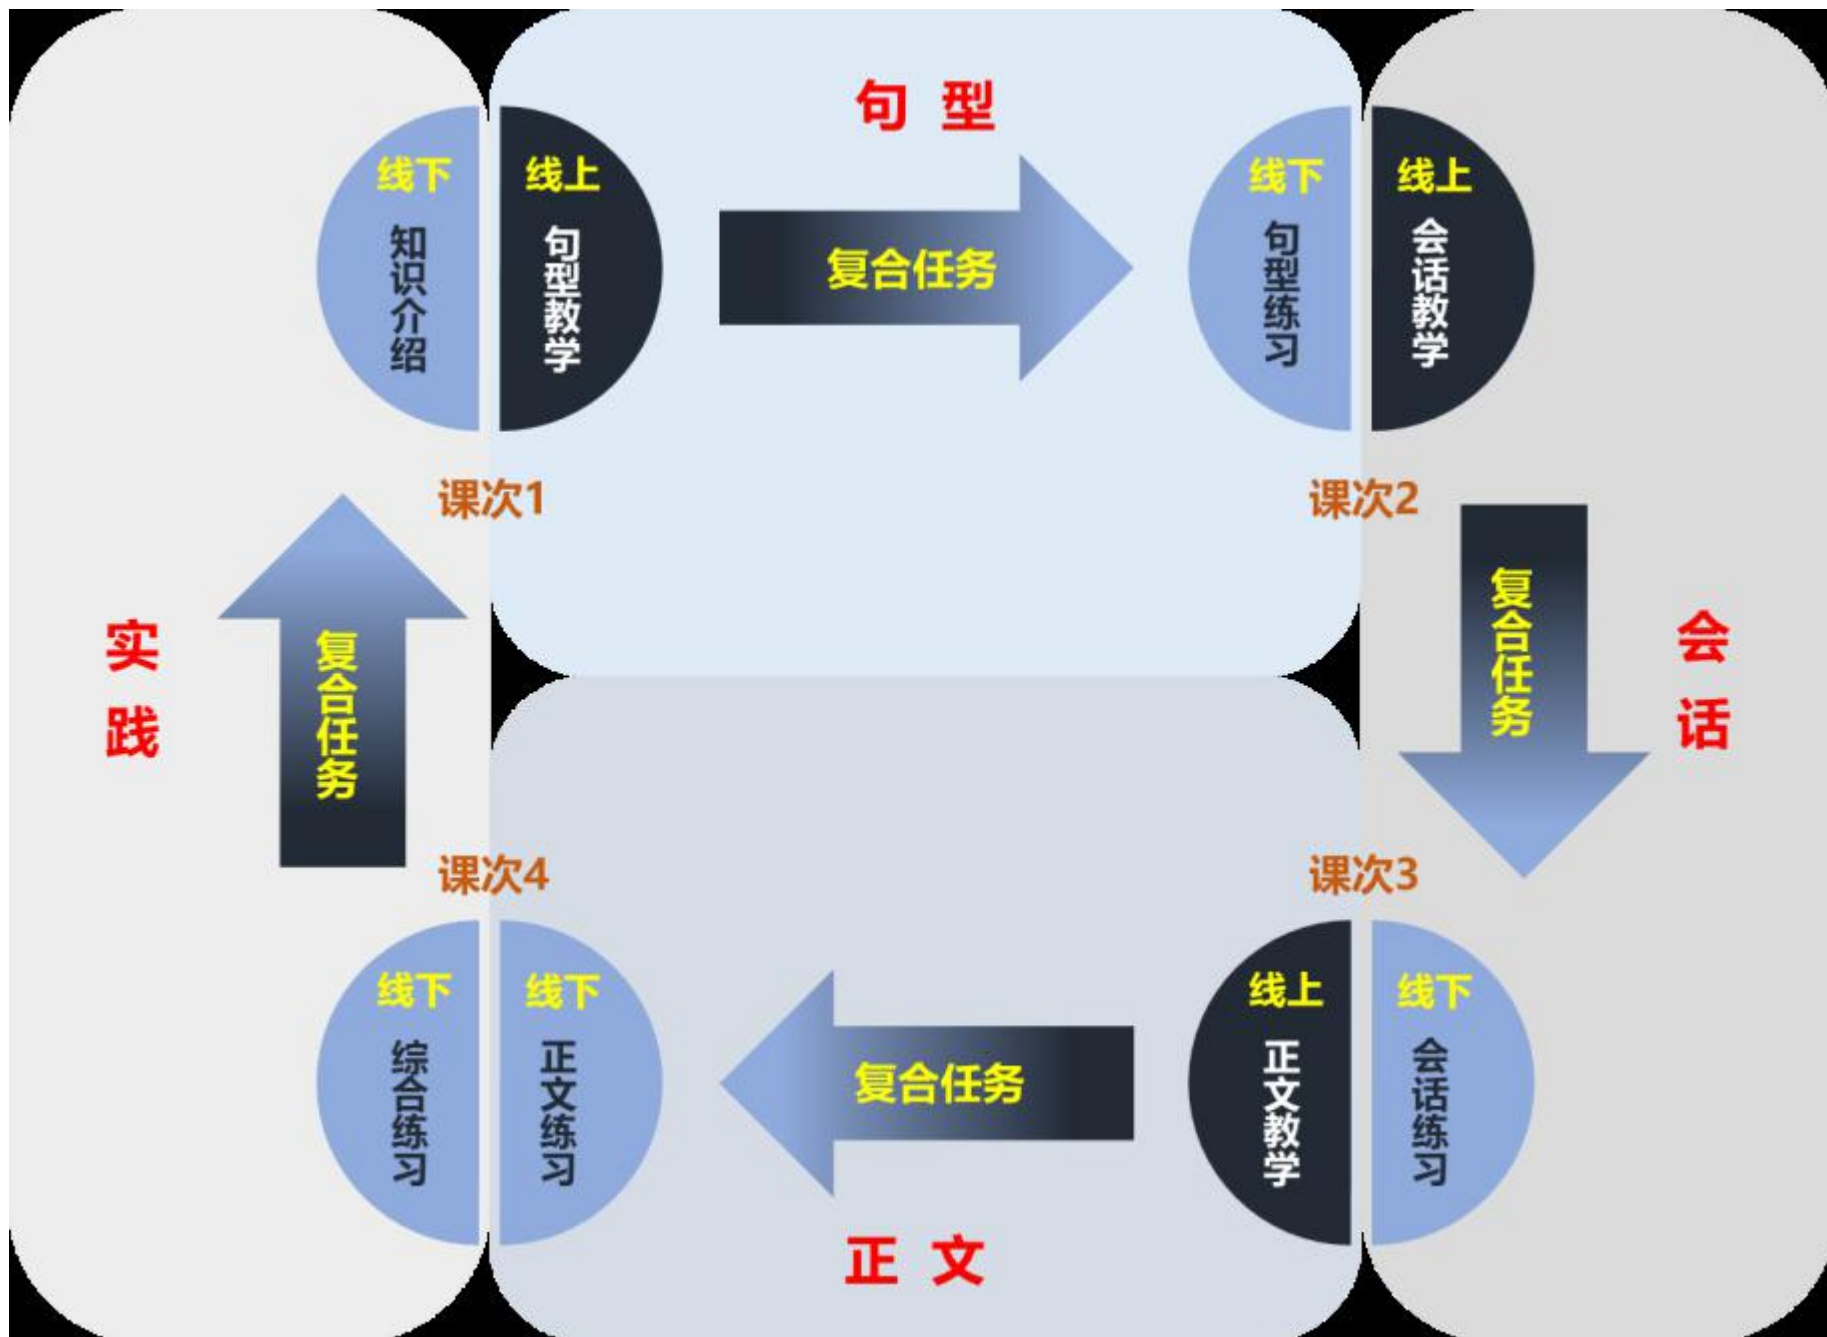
句 型

线下
知识介绍

线上
句型教学

复合任务

线下
句型练习

线上
会话教学

课次1

课次2

实
践

复合任务

复合任务

会
话

课次4

课次3

线下
综合练习

线下
正文练习

复合任务

线上
正文教学

线下
会话练习

正 文